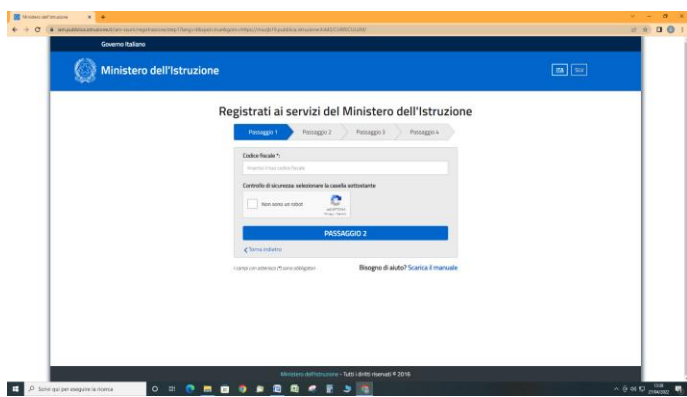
Ministero dell'Istruzione

Governo Italiano

Ministero dell'Istruzione

EN

Registrati ai servizi del Ministero dell'Istruzione

Passaggio 1 Passaggio 2 Passaggio 3 Passaggio 4

Codice fiscale *:

Inserisci il tuo codice fiscale

Controllo di sicurezza: selezionare la casella sottostante

Non sono un robot

reCAPTCHA

PASSAGGIO 2

Torna indietro

I campi con asterisco (*) sono obbligatori

Bisogno di aiuto? Scarica il manuale

Ministero dell'Istruzione - Tutti i diritti riservati © 2016

Scrivi qui per eseguire la ricerca